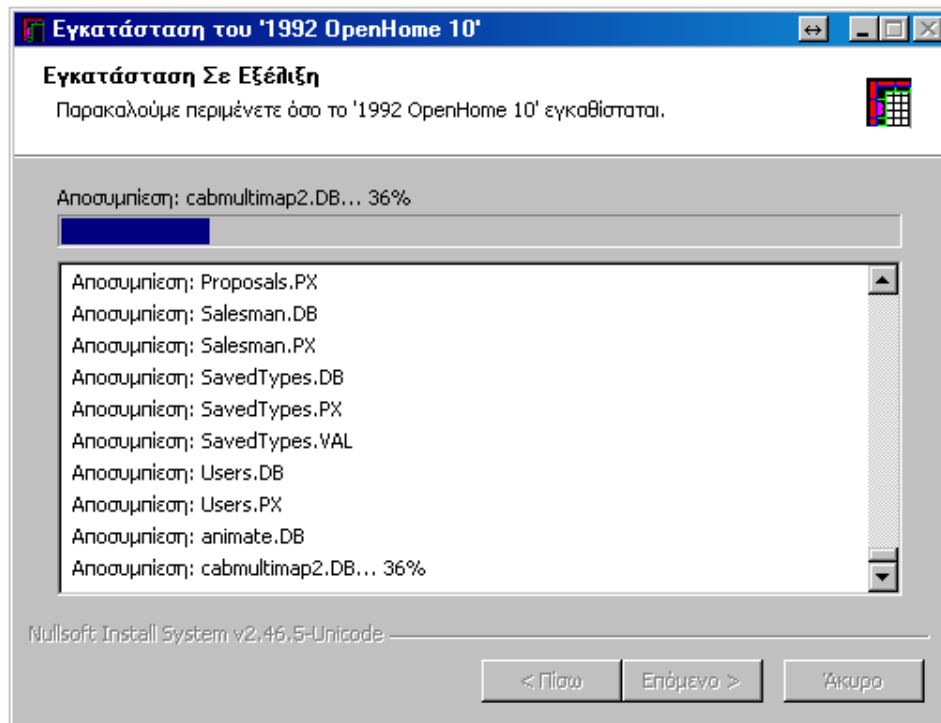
Εγκατάσταση του '1992 OpenHome 10'

Εγκατάσταση Σε Εξέλιξη

Παρακαλούμε περιμένετε όσο το '1992 OpenHome 10' εγκαθίσταται.

Αποσυμπίεση: cabmultimap2.DB... 36%

Αποσυμπίεση: Proposals.PX
Αποσυμπίεση: Salesman.DB
Αποσυμπίεση: Salesman.PX
Αποσυμπίεση: SavedTypes.DB
Αποσυμπίεση: SavedTypes.PX
Αποσυμπίεση: SavedTypes.VAL
Αποσυμπίεση: Users.DB
Αποσυμπίεση: Users.PX
Αποσυμπίεση: animate.DB
Αποσυμπίεση: cabmultimap2.DB... 36%

Nullsoft Install System v2.46.5-Unicode

< Πίσω | Επόμενο > | Άκυρο